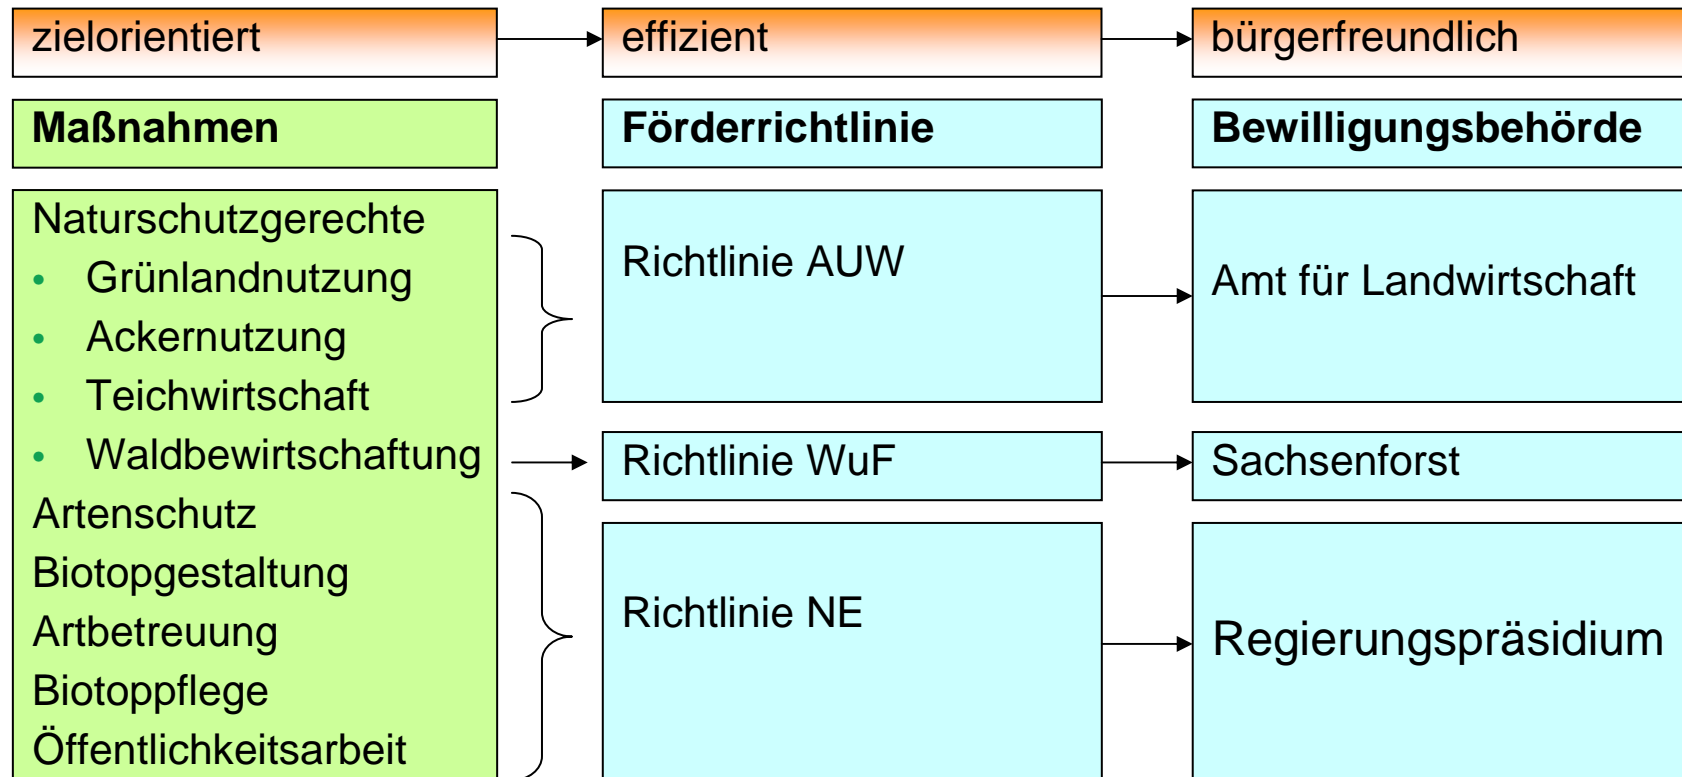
zielorientiert

effizient

bürgerfreundlich

**Maßnahmen**

**Förderrichtlinie**

**Bewilligungsbehörde**

Naturschutzgerechte
- Grünlandnutzung
- Ackernutzung
- Teichwirtschaft
- Waldbewirtschaftung

Artenschutz
Biotopgestaltung
Artbetreuung
Biotoppflege
Öffentlichkeitsarbeit

Richtlinie AUW

Amt für Landwirtschaft

Richtlinie WuF

Sachsenforst

Richtlinie NE

Regierungspräsidium